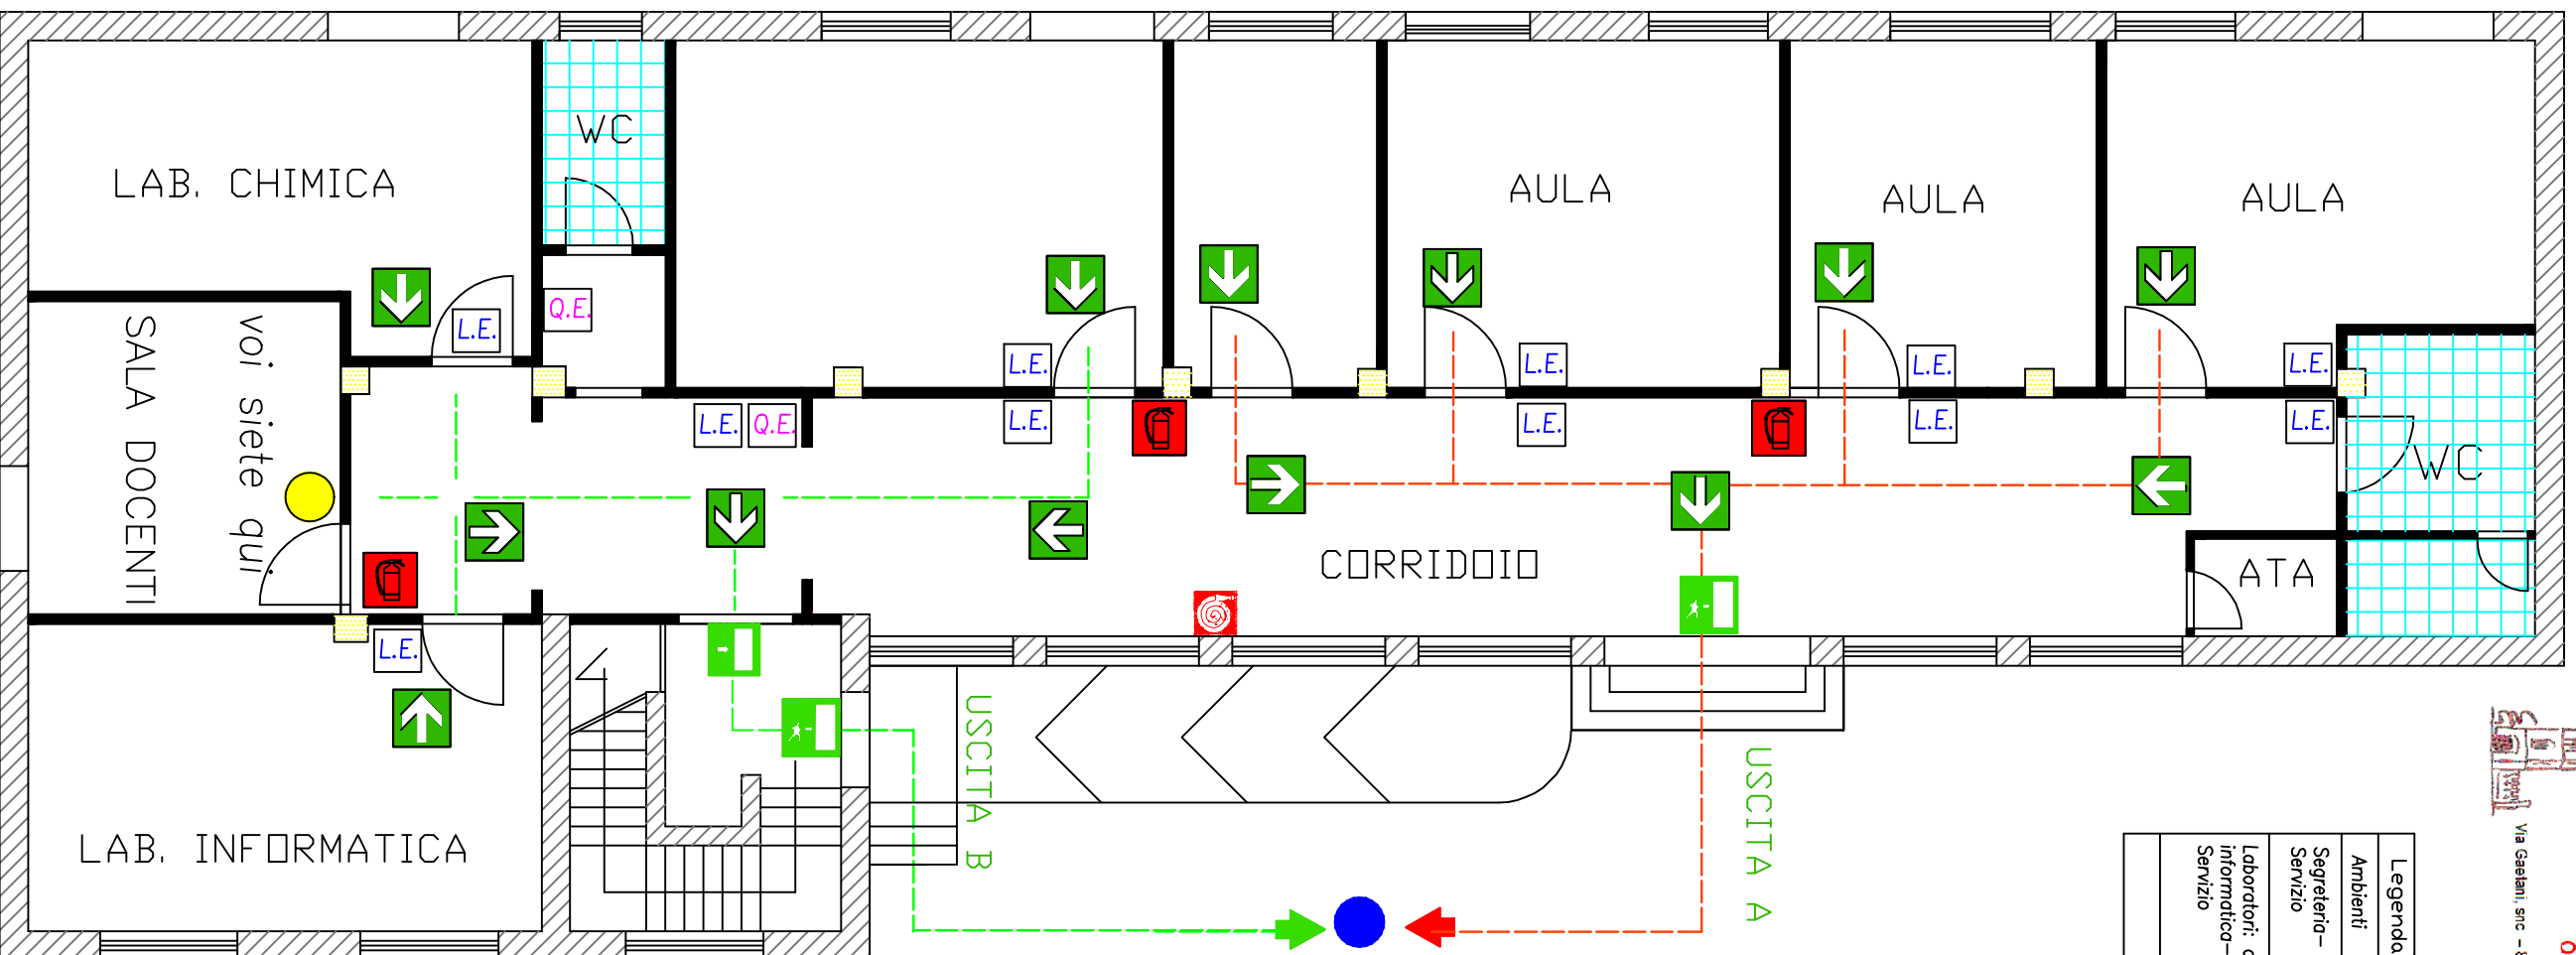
LAB. CHIMICA

WC

AULA

AULA

AULA

SALA DOCENTI

voi siete qui

Q.E.

L.E.

L.E.

L.E.

Q.E.

L.E.

L.E.

L.E.

L.E.

L.E.

L.E.

L.E.

L.E.

WC

CORRIDOIO

ATA

L.E.

LAB. INFORMATICA

USCITA B

USCITA A

Legenda
Ambienti
Segreteria–
Servizio
Laboratori: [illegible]
informatica–
Servizio

Via Gaetani, snc - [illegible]